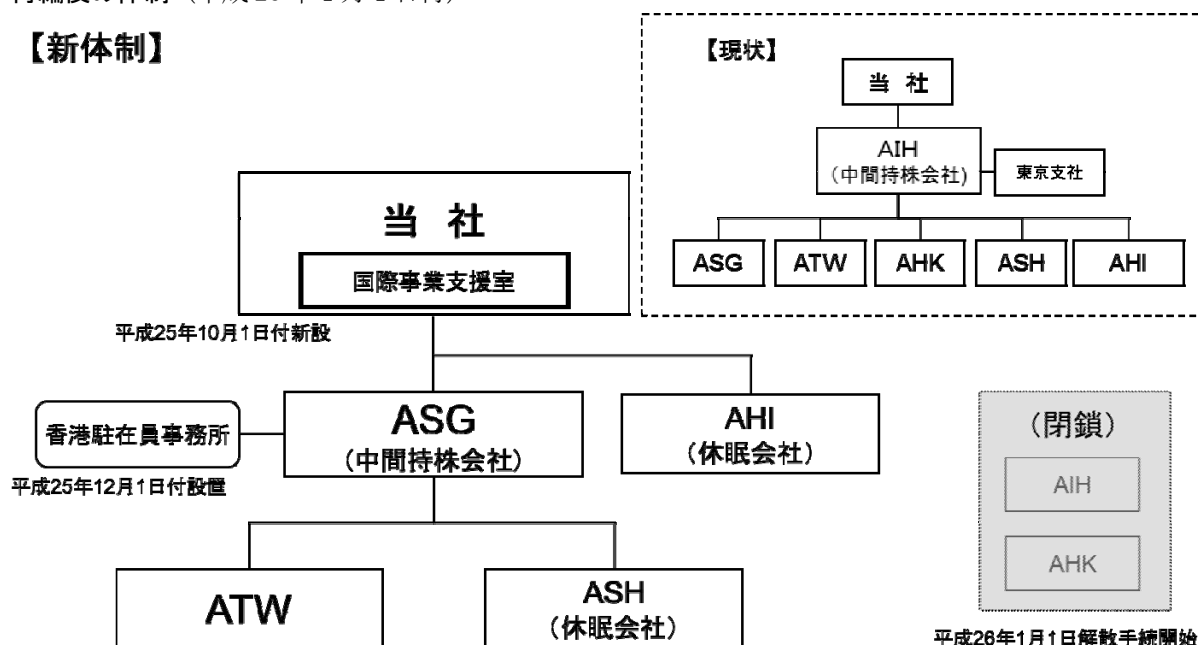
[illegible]

【新体制】

【現状】

当 社

AIH
（中間持株会社）

東京支社

ASG

ATW

AHK

ASH

AHI

当 社

国際事業支援室

平成25年10月1日付新設

香港駐在員事務所

平成25年12月1日付設置

ASG
（中間持株会社）

AHI
（休眠会社）

（閉鎖）

AIH

AHK

ATW

ASH
（休眠会社）

平成26年1月1日解散手続開始